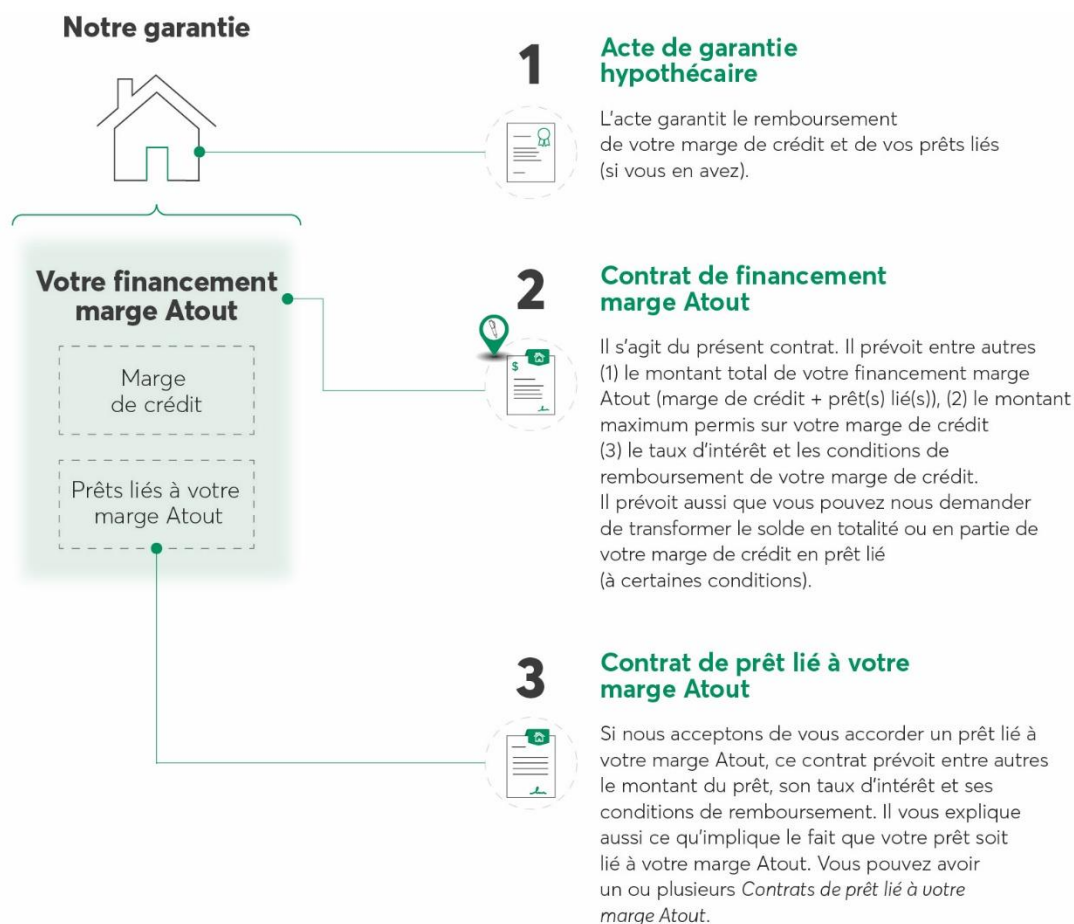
Notre garantie

Votre financement marge Atout

Marge de crédit

Prêts liés à votre marge Atout

1

Acte de garantie hypothécaire

L'acte garantit le remboursement de votre marge de crédit et de vos prêts liés (si vous en avez).

2

Contrat de financement marge Atout

$

Il s'agit du présent contrat. Il prévoit entre autres (1) le montant total de votre financement marge Atout (marge de crédit + prêt(s) lié(s)), (2) le montant maximum permis sur votre marge de crédit (3) le taux d'intérêt et les conditions de remboursement de votre marge de crédit. Il prévoit aussi que vous pouvez nous demander de transformer le solde en totalité ou en partie de votre marge de crédit en prêt lié (à certaines conditions).

3

Contrat de prêt lié à votre marge Atout

Si nous acceptons de vous accorder un prêt lié à votre marge Atout, ce contrat prévoit entre autres le montant du prêt, son taux d'intérêt et ses conditions de remboursement. Il vous explique aussi ce qu'implique le fait que votre prêt soit lié à votre marge Atout. Vous pouvez avoir un ou plusieurs Contrats de prêt lié à votre marge Atout.